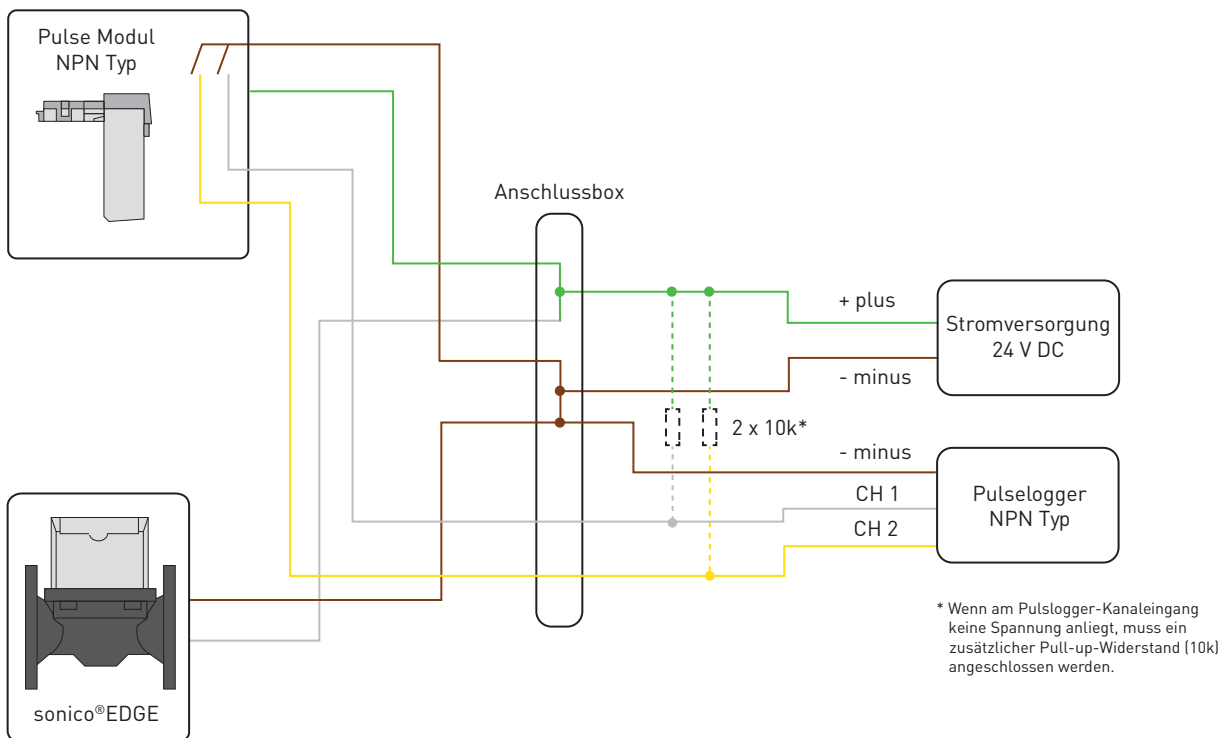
Pulse Modul
NPN Typ

Anschlussbox

+ plus

Stromversorgung
24 V DC

- minus

2 x 10k*

- minus

CH 1

Pulselogger
NPN Typ

CH 2

sonico®EDGE

* Wenn am Pulslogger-Kanaleingang keine Spannung anliegt, muss ein zusätzlicher Pull-up-Widerstand (10k) angeschlossen werden.